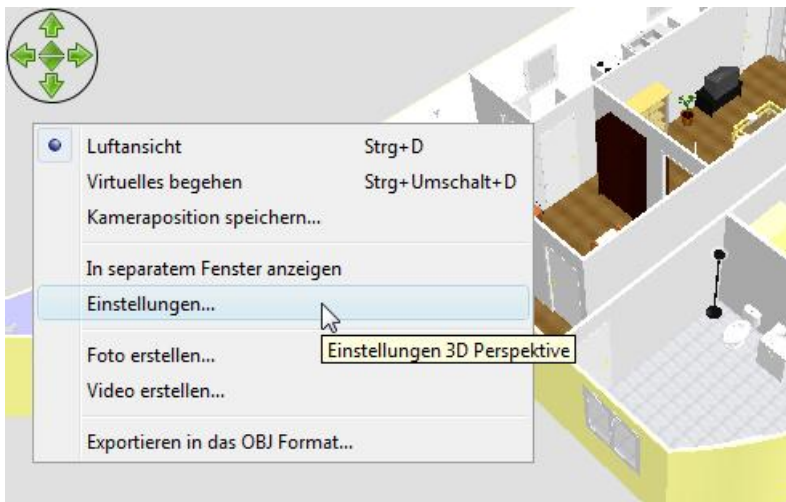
Luftansicht Strg+D
Virtuelles begehen Strg+Umschalt+D
Kameraposition speichern...

In separatem Fenster anzeigen
Einstellungen...

Einstellungen 3D Perspektive

Foto erstellen...
Video erstellen...

Exportieren in das OBJ Format...